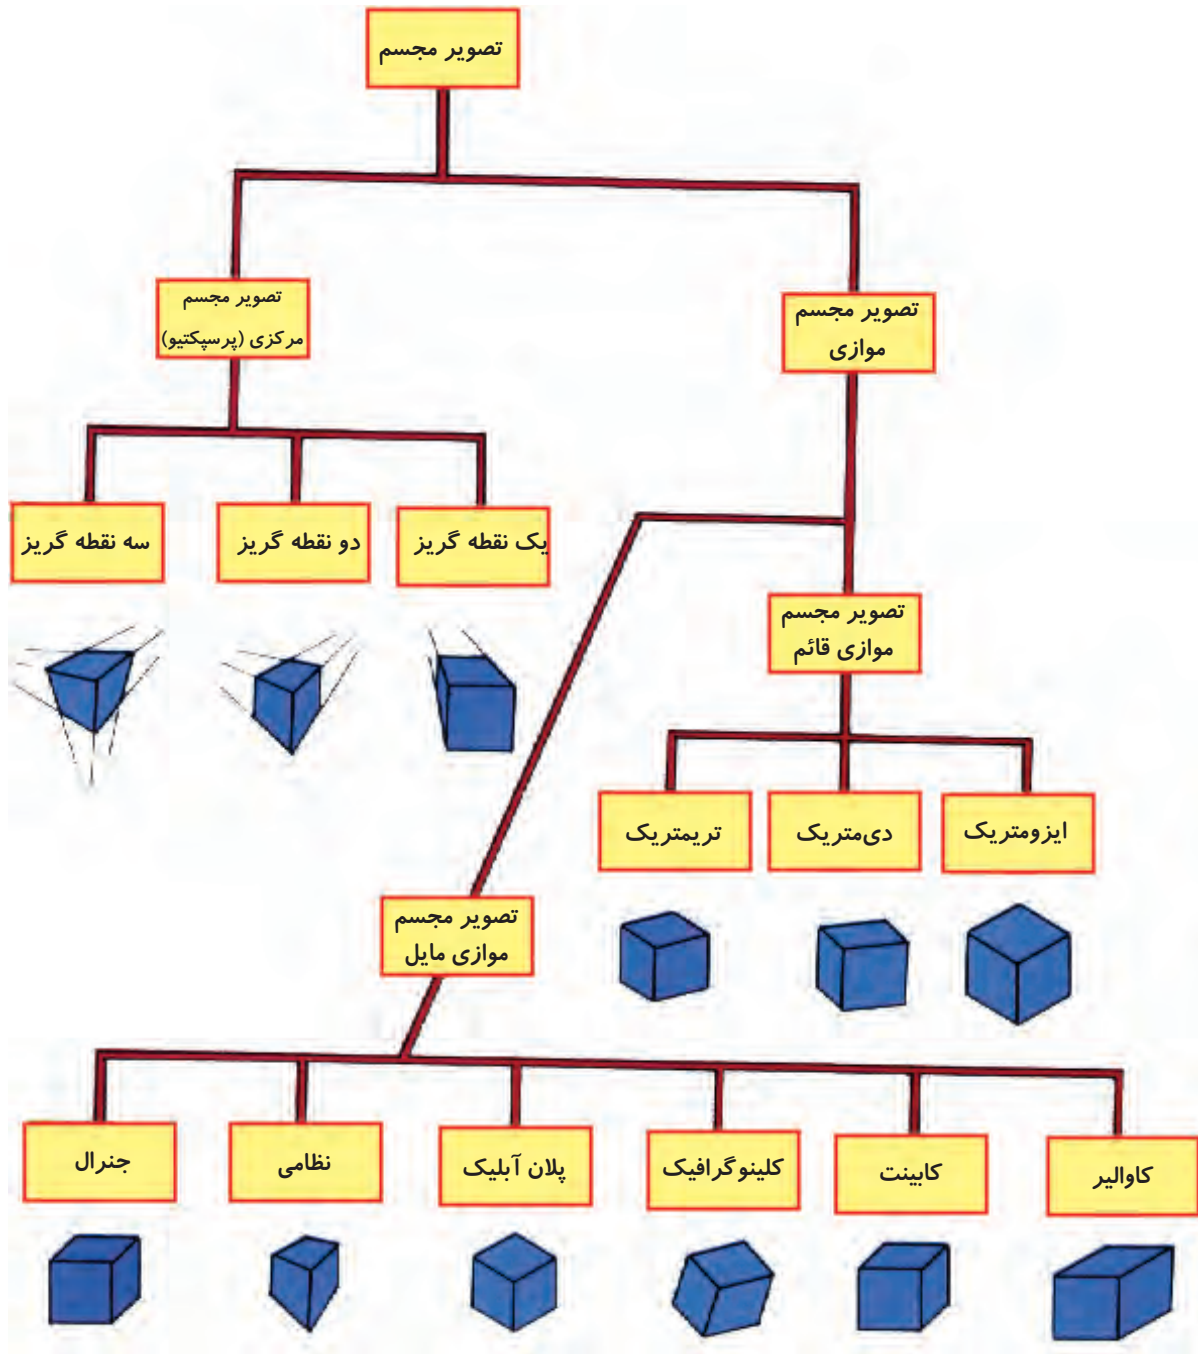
تصویر مجسم

تصویر مجسم مرکزی (پرسپکتیو)

تصویر مجسم موازی

سه نقطه گریز

دو نقطه گریز

یک نقطه گریز

تصویر مجسم موازی قائم

تریمتریک

دی‌متریک

ایزومتریک

تصویر مجسم موازی مایل

جنرال

نظامی

پلان آبلیک

کلینوگرافیک

کابینت

کاوالیر